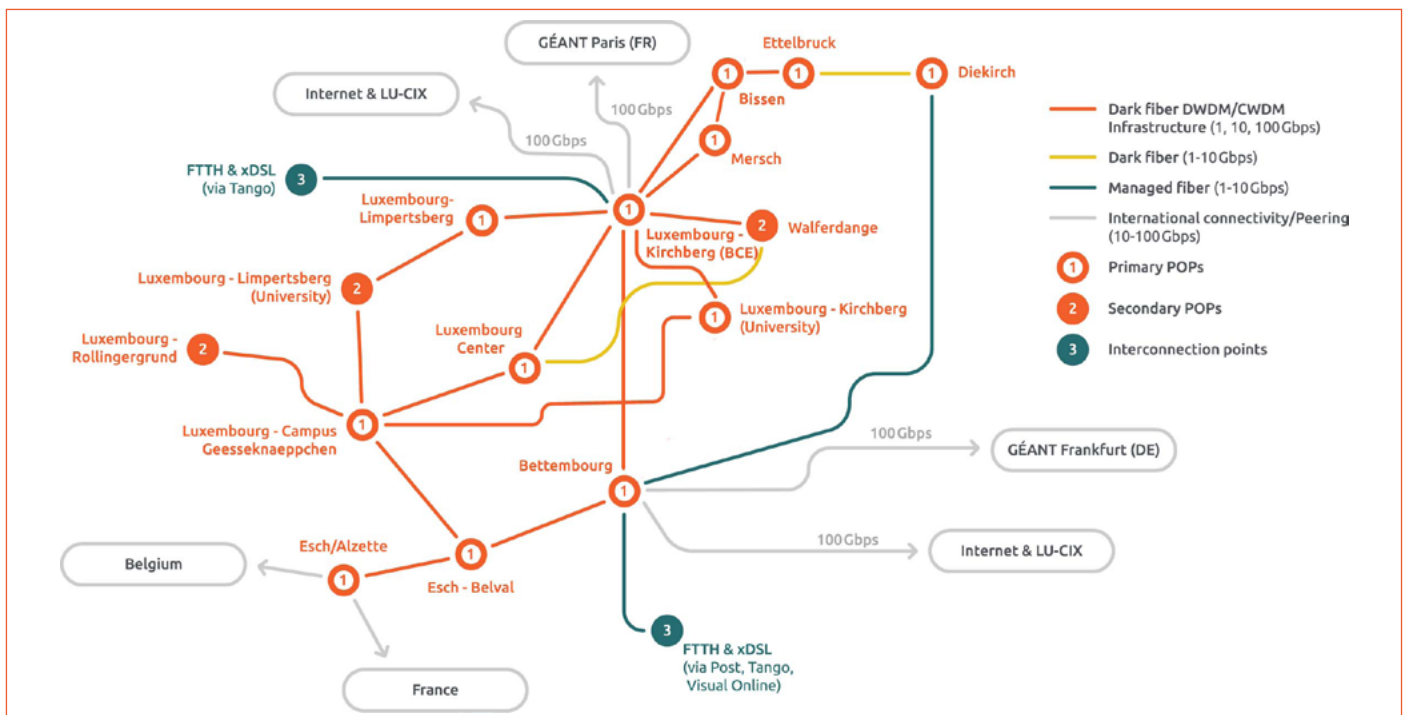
GÉANT Paris (FR)

Internet & LU-CIX

100 Gbps

100 Gbps

Ettelbruck

1

1

1

Diekirch

Bissen

1

Mersch

FTTH & xDSL (via Tango)

3

Luxembourg-Limpertsberg

1

1

2

Walferdange

Luxembourg - Kirchberg (BCE)

Luxembourg - Limpertsberg (University)

2

1

Luxembourg - Kirchberg (University)

Luxembourg - Rollingergrund

2

Luxembourg Center

1

Luxembourg - Campus Geesseknaeppchen

1

100 Gbps

GÉANT Frankfurt (DE)

Bettembourg

1

100 Gbps

Internet & LU-CIX

Esch/Alzette

Belgium

1

1

Esch - Belval

3

FTTH & xDSL (via Post, Tango, Visual Online)

France

Dark fiber DWDM/CWDM Infrastructure (1, 10, 100 Gbps)

Dark fiber (1-10 Gbps)

Managed fiber (1-10 Gbps)

International connectivity/Peering (10-100 Gbps)

1 Primary POPs

2 Secondary POPs

3 Interconnection points